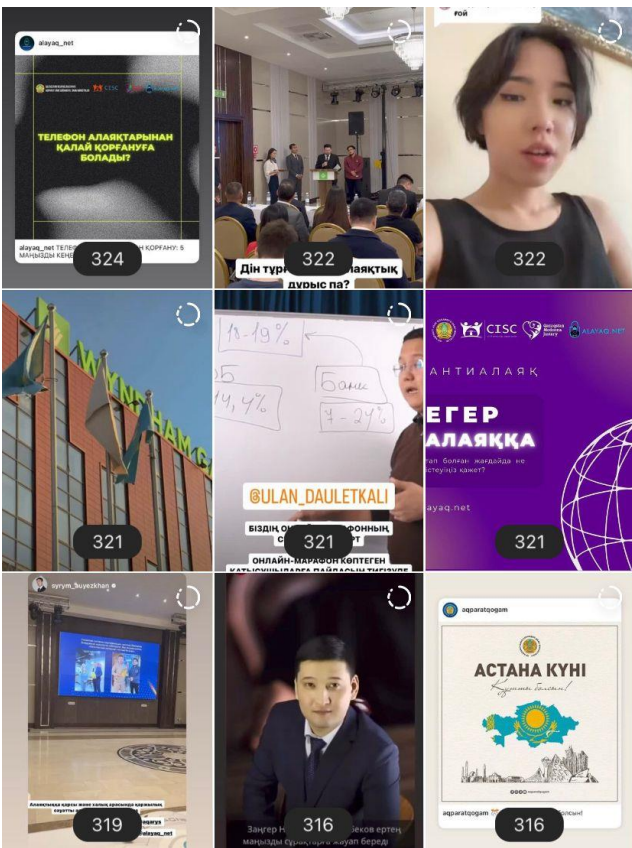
alayaq_net

CISC ALAYAQ.NET

ТЕЛЕФОН АЛАЯҚТАРЫНАН ҚАЛАЙ ҚОРҒАНУҒА БОЛАДЫ?

alayaq_net ТЕЛ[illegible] ҚОРҒАНУ: 5 МАҢЫЗДЫ КЕҢ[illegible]

324

Дін тұр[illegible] алаяқтық дұрыс па?

322

ғой

322

W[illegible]HAM G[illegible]

321

18-19%

14,4%

Банк

7-24%

@ULAN_DAULETKALI

БІЗДІҢ ОН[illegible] ФОННЫҢ С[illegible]

ОНЛАЙН-МАРАФОН КӨПТЕГЕН КАТЫСУШЫЛАРҒА ПАЙДАСЫН ТИГІЗУДЕ

321

CISC ALAYAQ.NET

АНТИАЛАЯҚ

ЕГЕР АЛАЯҚҚА

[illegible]ап болған жағдайда не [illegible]стеуіңіз қажет?

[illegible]ayaq.net

321

syrym_buyezkhan

Алаяқтыққа қарсы және халық арасында құқықтық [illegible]

alayaq_net

319

Заңгер Н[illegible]беков ертең маңызды сұрақтарға жауап береді

316

aqparatqogam

АСТАНА КҮНІ

Құтты болсын!

aqparatqogam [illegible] болсын!

316